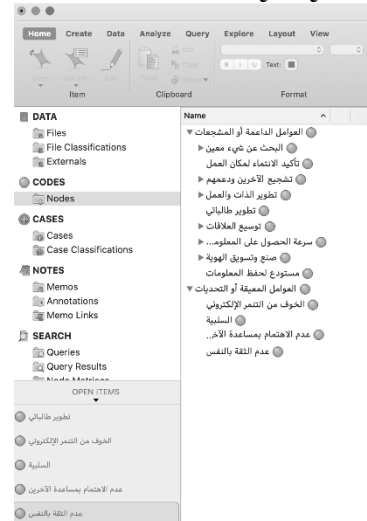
Home Create Data Analyze Query Explore Layout View

Item Clipboard Format

Text:

DATA
Files
File Classifications
Externals
CODES
Nodes
CASES
Cases
Case Classifications
NOTES
Memos
Annotations
Memo Links
SEARCH
Queries
Query Results
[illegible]

OPEN ITEMS

تطوير طالباتي
الخوف من التنمر الإلكتروني
السلبية
عدم الاهتمام بمساعدة الآخرين
عدم الثقة بالنفس

Name

العوامل الداعمة أو المشجعات
البحث عن شيء معين
تأكيد الانتماء لمكان العمل
تشجيع الآخرين ودعمهم
تطوير الذات والعمل
تطوير طالباتي
توسيع العلاقات
سرعة الحصول على المعلوم...
صنع وتسويق الهوية
مستودع لحفظ المعلومات
العوامل المعيقة أو التحديات
الخوف من التنمر الإلكتروني
السلبية
عدم الاهتمام بمساعدة الآخ...
عدم الثقة بالنفس